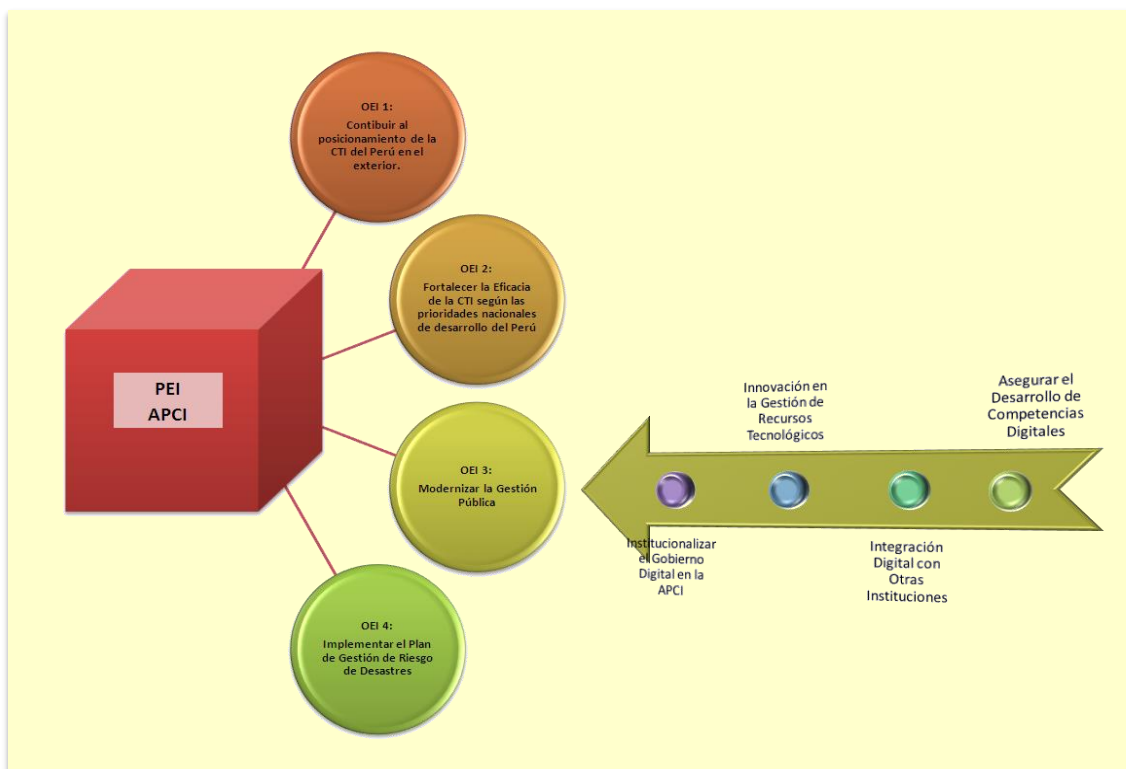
OEI 1:
Contibuir al posicionamiento de la CTI del Perú en el exterior.

OEI 2:
Fortalecer la Eficacia de la CTI según las prioridades nacionales de desarrollo del Perú

PEI
APCI

OEI 3:
Modernizar la Gestión Pública

OEI 4:
Implementar el Plan de Gestión de Riesgo de Desastres

Innovación en la Gestión de Recursos Tecnológicos

Asegurar el Desarrollo de Competencias Digitales

Institucionalizar el Gobierno Digital en la APCI

Integración Digital con Otras Instituciones